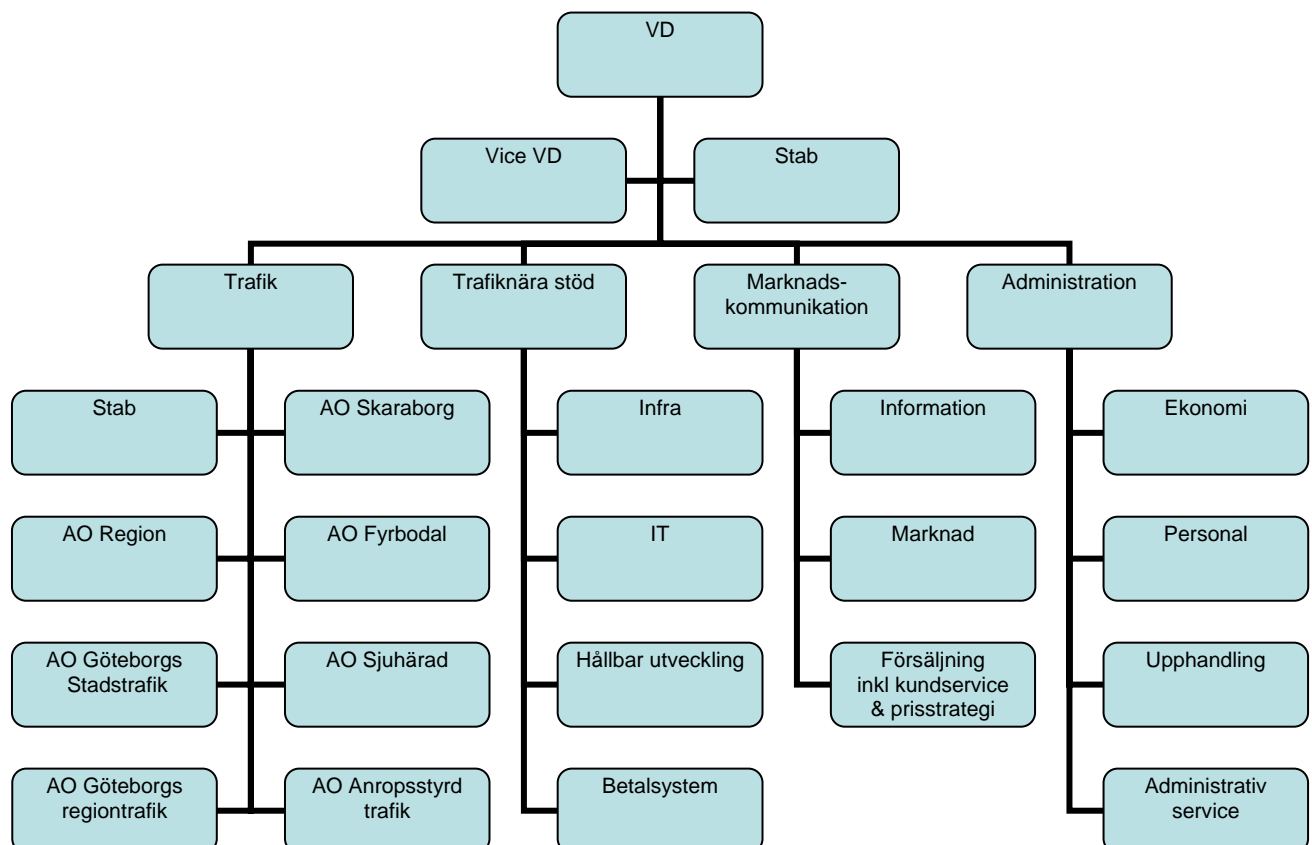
VD

Vice VD

Stab

Trafik

Trafiknära stöd

Marknads-kommunikation

Administration

Stab

AO Skaraborg

AO Region

AO Fyrbodal

AO Göteborgs Stadstrafik

AO Sjuhärad

AO Göteborgs regiontrafik

AO Anropsstyrd trafik

Infra

IT

Hållbar utveckling

Betalsystem

Information

Marknad

Försäljning inkl kundservice & prisstrategi

Ekonomi

Personal

Upphandling

Administrativ service